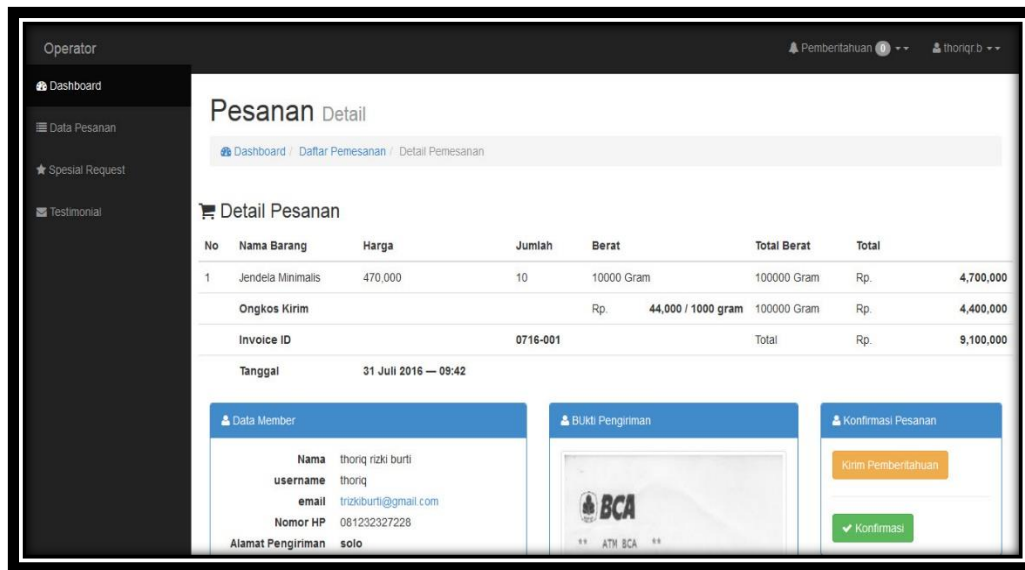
Operator

Pemberitahuan 0

thoriqr.b

Dashboard

Data Pesanan

Spesial Request

Testimonial

Pesanan Detail

Dashboard / Daftar Pemesanan / Detail Pemesanan

Detail Pesanan

| No | Nama Barang | Harga | Jumlah | Berat | | Total Berat | Total | |
|---|---|---|---|---|---|---|---|---|
| 1 | Jendela Minimalis | 470,000 | 10 | 10000 Gram | | 100000 Gram | Rp. | 4,700,000 |
| | Ongkos Kirim | | | Rp. | 44,000 / 1000 gram | 100000 Gram | Rp. | 4,400,000 |
| | Invoice ID | | 0716-001 | | | Total | Rp. | 9,100,000 |
| | Tanggal | 31 Juli 2016 — 09:42 | | | | | | |

Data Member

Nama thoriq rizki burti
username thoriq
email trizkiburti@gmail.com
Nomor HP 081232327228
Alamat Pengiriman solo

BUkti Pengiriman

BCA

ATM BCA

Konfirmasi Pesanan

Kirim Pemberitahuan

Konfirmasi